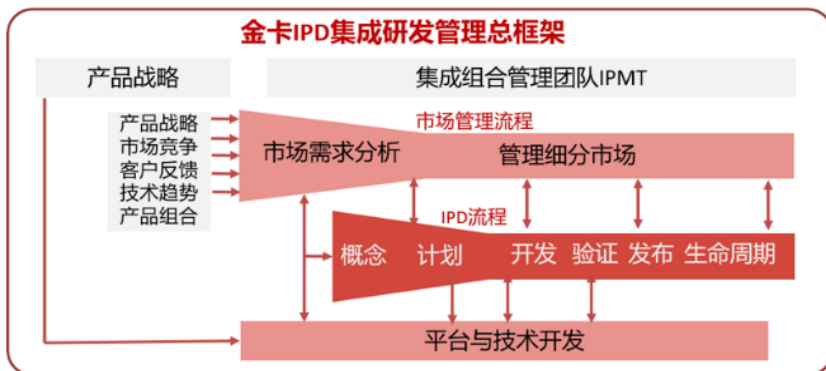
金卡IPD集成研发管理总框架

产品战略

集成组合管理团队IPMT

产品战略
市场竞争
客户反馈
技术趋势
产品组合

市场管理流程

市场需求分析

管理细分市场

IPD流程

概念 计划 开发 验证 发布 生命周期

平台与技术开发